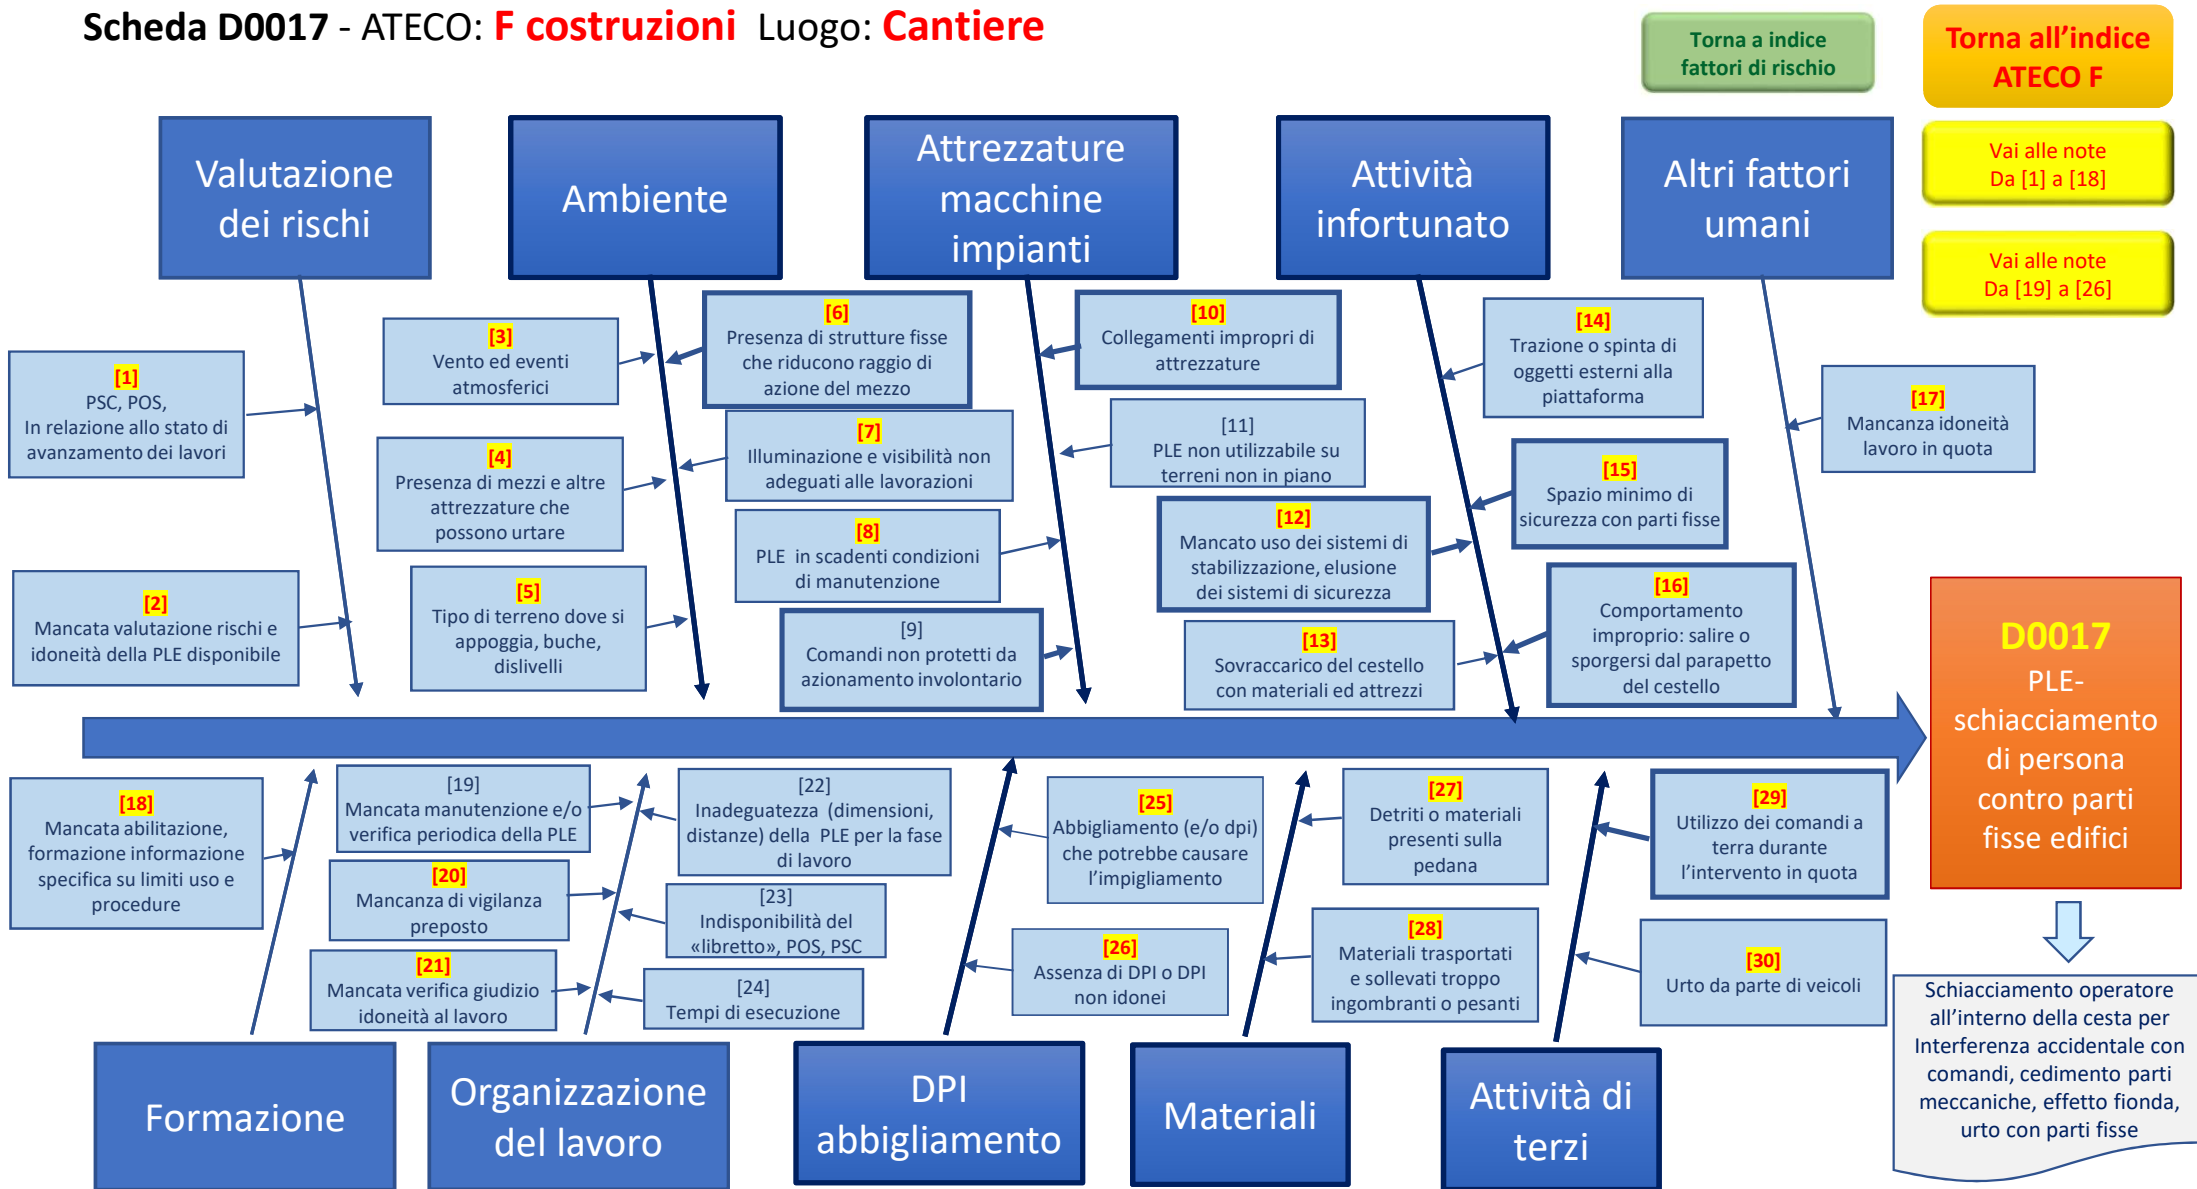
Scheda D0017 - ATECO: F costruzioni Luogo: Cantiere

Torna a indice fattori di rischio

Torna all'indice ATECO F

Vai alle note Da [1] a [18]

Vai alle note Da [19] a [26]

Valutazione dei rischi

Ambiente

Attrezzature macchine impianti

Attività infortunato

Altri fattori umani

[1] PSC, POS, In relazione allo stato di avanzamento dei lavori

[2] Mancata valutazione rischi e idoneità della PLE disponibile

[3] Vento ed eventi atmosferici

[4] Presenza di mezzi e altre attrezzature che possono urtare

[5] Tipo di terreno dove si appoggia, buche, dislivelli

[6] Presenza di strutture fisse che riducono raggio di azione del mezzo

[7] Illuminazione e visibilità non adeguati alle lavorazioni

[8] PLE in scadenti condizioni di manutenzione

[9] Comandi non protetti da azionamento involontario

[10] Collegamenti impropri di attrezzature

[11] PLE non utilizzabile su terreni non in piano

[12] Mancato uso dei sistemi di stabilizzazione, elusione dei sistemi di sicurezza

[13] Sovraccarico del cestello con materiali ed attrezzi

[14] Trazione o spinta di oggetti esterni alla piattaforma

[15] Spazio minimo di sicurezza con parti fisse

[16] Comportamento improprio: salire o sporgersi dal parapetto del cestello

[17] Mancanza idoneità lavoro in quota

D0017 PLE- schiacciamento di persona contro parti fisse edifici

[18] Mancata abilitazione, formazione informazione specifica su limiti uso e procedure

[19] Mancata manutenzione e/o verifica periodica della PLE

[20] Mancanza di vigilanza preposto

[21] Mancata verifica giudizio idoneità al lavoro

[22] Inadeguatezza (dimensioni, distanze) della PLE per la fase di lavoro

[23] Indisponibilità del «libretto», POS, PSC

[24] Tempi di esecuzione

[25] Abbigliamento (e/o dpi) che potrebbe causare l'impigliamento

[26] Assenza di DPI o DPI non idonei

[27] Detriti o materiali presenti sulla pedana

[28] Materiali trasportati e sollevati troppo ingombranti o pesanti

[29] Utilizzo dei comandi a terra durante l'intervento in quota

[30] Urto da parte di veicoli

Schiacciamento operatore all'interno della cesta per Interferenza accidentale con comandi, cedimento parti meccaniche, effetto fionda, urto con parti fisse

Formazione

Organizzazione del lavoro

DPI abbigliamento

Materiali

Attività di terzi